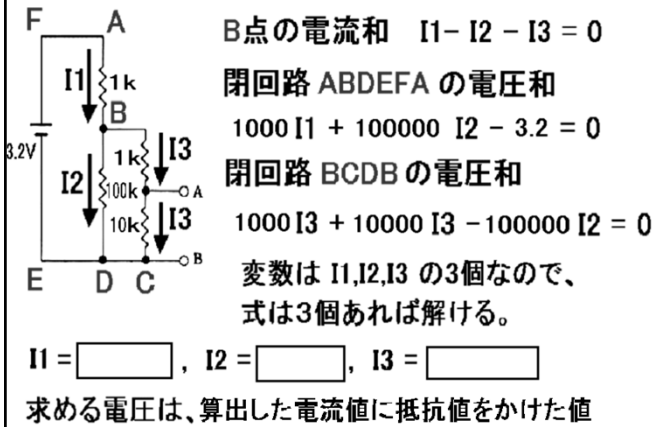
F A

I1 1k

B

3.2V

I2 100k

1k I3

A

10k I3

B

E D C

B点の電流和 I1 − I2 − I3 = 0

閉回路 ABDEFA の電圧和

1000 I1 + 100000 I2 − 3.2 = 0

閉回路 BCDB の電圧和

1000 I3 + 10000 I3 −100000 I2 = 0

変数は I1,I2,I3 の3個なので、式は3個あれば解ける。

I1 = [ ] , I2 = [ ] , I3 = [ ]

求める電圧は、算出した電流値に抵抗値をかけた値